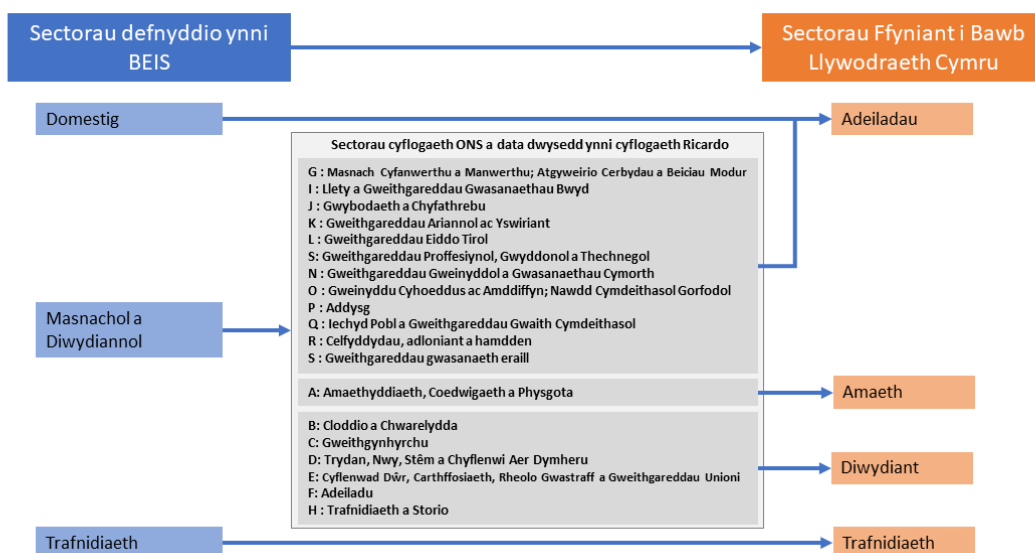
Sectorau defnyddio ynni BEIS

Sectorau Ffyniant i Bawb Llywodraeth Cymru

Domestig

Adeiladau

Sectorau cyflogaeth ONS a data dwysedd ynni cyflogaeth Ricardo

G : Masnach Cyfanwerthu a Manwerthu; Atgyweirio Cerbydau a Beiciau Modur
I : Llety a Gweithgareddau Gwasanaethau Bwyd
J : Gwybodaeth a Chyfathrebu
K : Gweithgareddau Ariannol ac Yswiriant
L : Gweithgareddau Eiddo Tirol
S: Gweithgareddau Proffesiynol, Gwyddonol a Thechnegol
N : Gweithgareddau Gweinyddol a Gwasanaethau Cymorth
O : Gweinyddu Cyhoeddus ac Amddiffyn; Nawdd Cymdeithasol Gorfodol
P : Addysg
Q : Iechyd Pobl a Gweithgareddau Gwaith Cymdeithasol
R : Celfyddydau, adloniant a hamdden
S : Gweithgareddau gwasanaeth eraill

Masnachol a Diwydiannol

A: Amaethyddiaeth, Coedwigaeth a Physgota

Amaeth

B: Cloddio a Chwarelydda
C: Gweithgynhyrchu
D: Trydan, Nwy, Stêm a Chyflenwi Aer Dymheru
E: Cyflenwad Dŵr, Carthffosiaeth, Rheolo Gwastraff a Gweithgareddau Unioni
F: Adeiladu
H : Trafnidiaeth a Storio

Diwydiant

Trafnidiaeth

Trafnidiaeth